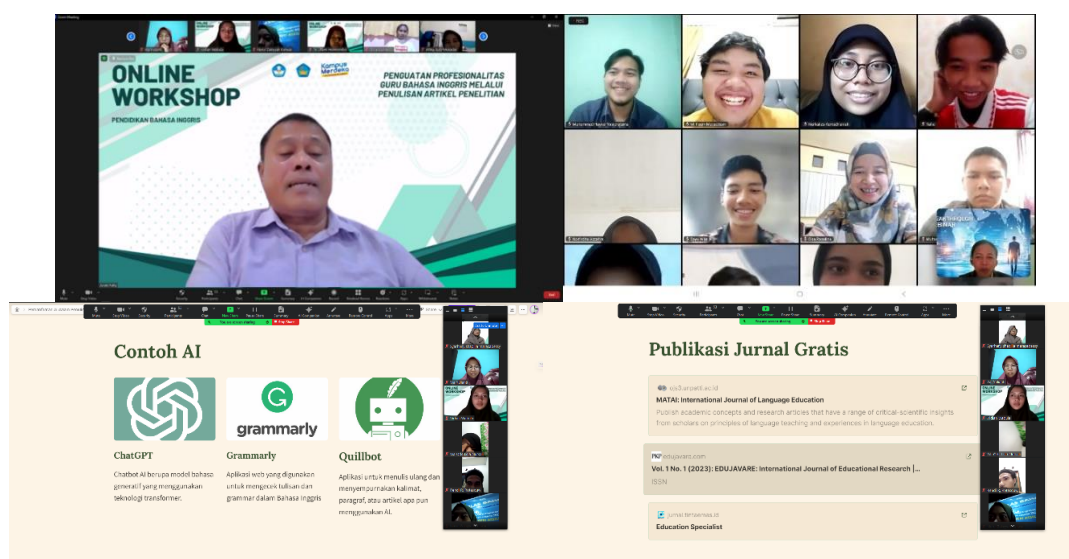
ONLINE WORKSHOP

PENDIDIKAN BAHASA INGGRIS

Kampus Merdeka

PENGUATAN PROFESIONALITAS GURU BAHASA INGGRIS MELALUI PENULISAN ARTIKEL PENELITIAN

Contoh AI

grammarly

ChatGPT

Chatbot AI berupa model bahasa generatif yang menggunakan teknologi transformer.

Grammarly

Aplikasi web yang digunakan untuk mengecek tulisan dan grammar dalam Bahasa Inggris

Quillbot

Aplikasi untuk menulis ulang dan menyempurnakan kalimat, paragraf, atau artikel apa pun menggunakan AI.

Publikasi Jurnal Gratis

ojs3.unpatti.ac.id

MATAI: International Journal of Language Education

Publish academic concepts and research articles that have a range of critical-scientific insights from scholars on principles of language teaching and experiences in language education.

edujavare.com

Vol. 1 No. 1 (2023): EDUJAVARE: International Journal of Educational Research |...

ISSN

jurnal.tkmaesa.id

Education Specialist